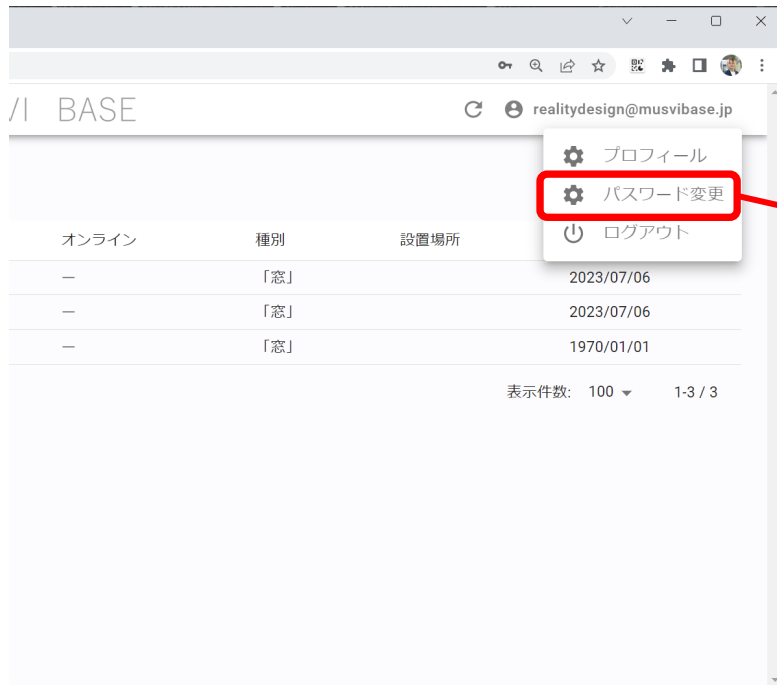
/I BASE

realitydesign@musvibase.jp

プロフィール
パスワード変更
ログアウト

| オンライン | 種別 | 設置場所 | |
|---|---|---|---|
| ― | 「窓」 | | 2023/07/06 |
| ― | 「窓」 | | 2023/07/06 |
| ― | 「窓」 | | 1970/01/01 |

表示件数: 100 1-3 / 3